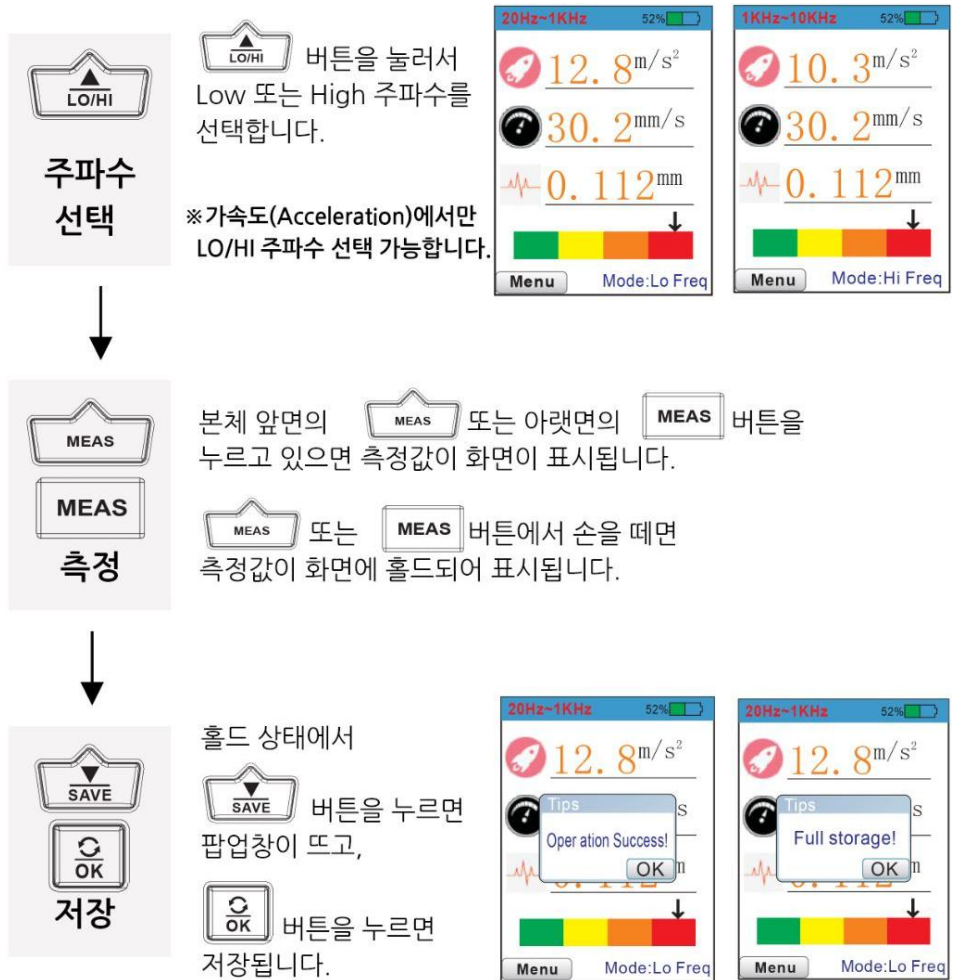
LO/HI

주파수 선택

LO/HI 버튼을 눌러서 Low 또는 High 주파수를 선택합니다.

※가속도(Acceleration)에서만 LO/HI 주파수 선택 가능합니다.

20Hz~1KHz 52%

$12.8$ m/s$^2$

$30.2$ mm/s

$0.112$ mm

Menu Mode:Lo Freq

1KHz~10KHz 52%

$10.3$ m/s$^2$

$30.2$ mm/s

$0.112$ mm

Menu Mode:Hi Freq

MEAS

MEAS

측정

본체 앞면의 MEAS 또는 아랫면의 MEAS 버튼을 누르고 있으면 측정값이 화면이 표시됩니다.

MEAS 또는 MEAS 버튼에서 손을 떼면 측정값이 화면에 홀드되어 표시됩니다.

SAVE

OK

저장

홀드 상태에서

SAVE 버튼을 누르면 팝업창이 뜨고,

OK 버튼을 누르면 저장됩니다.

20Hz~1KHz 52%

$12.8$ m/s$^2$

Tips

Oper ation Success!

OK

Menu Mode:Lo Freq

20Hz~1KHz 52%

$12.8$ m/s$^2$

Tips

Full storage!

OK

Menu Mode:Lo Freq